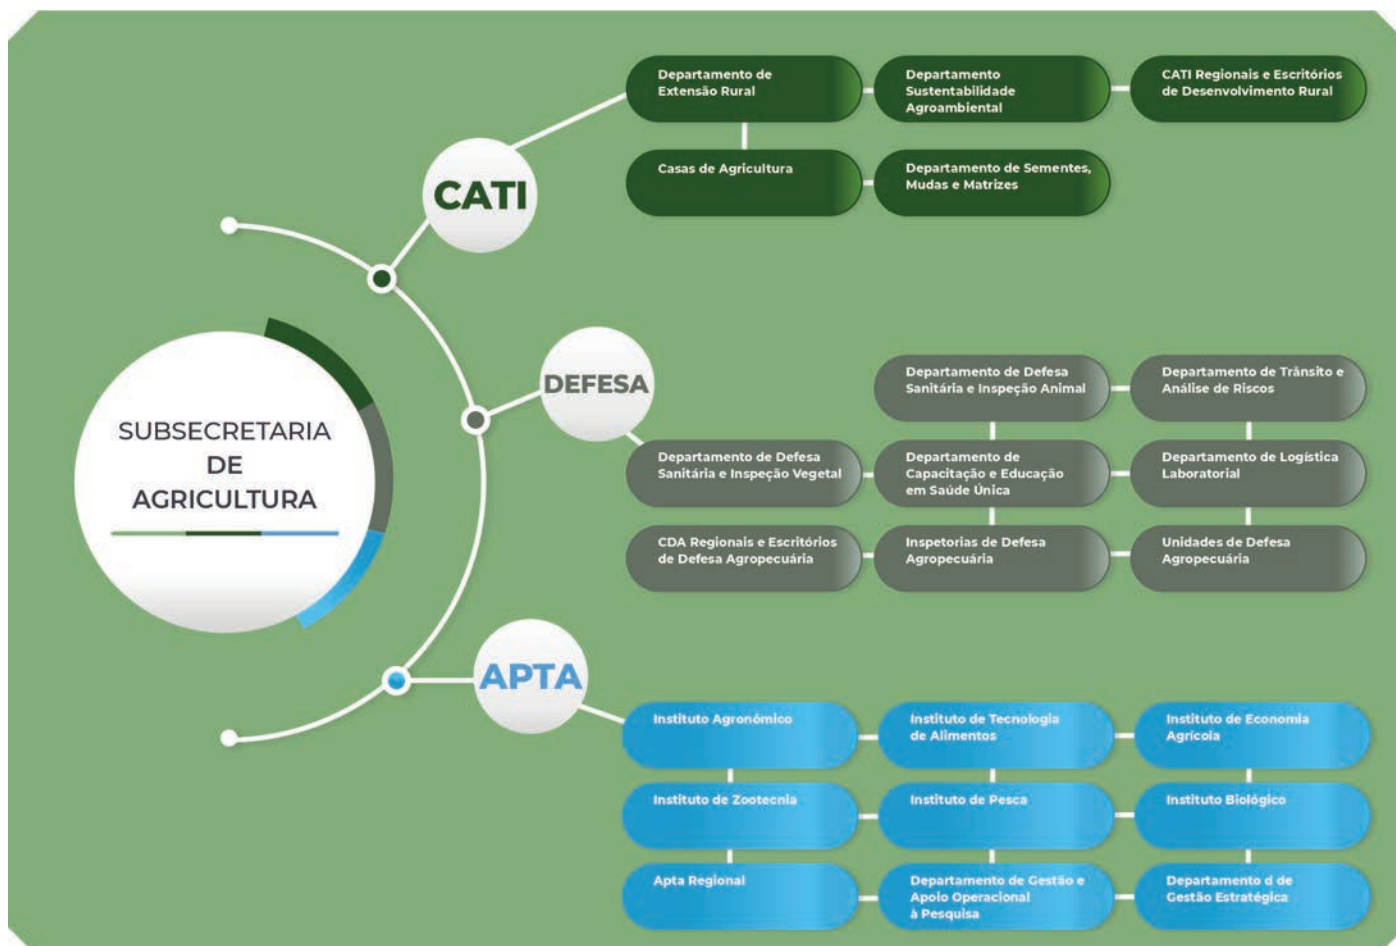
SUBSECRETARIA DE AGRICULTURA

CATI

Departamento de Extensão Rural

Departamento Sustentabilidade Agroambiental

CATI Regionais e Escritórios de Desenvolvimento Rural

Casas de Agricultura

Departamento de Sementes, Mudas e Matrizes

DEFESA

Departamento de Defesa Sanitária e Inspeção Animal

Departamento de Trânsito e Análise de Riscos

Departamento de Defesa Sanitária e Inspeção Vegetal

Departamento de Capacitação e Educação em Saúde Única

Departamento de Logística Laboratorial

CDA Regionais e Escritórios de Defesa Agropecuária

Inspetorias de Defesa Agropecuária

Unidades de Defesa Agropecuária

APTA

Instituto Agronômico

Instituto de Tecnologia de Alimentos

Instituto de Economia Agrícola

Instituto de Zootecnia

Instituto de Pesca

Instituto Biológico

Apta Regional

Departamento de Gestão e Apoio Operacional à Pesquisa

Departamento d de Gestão Estratégica